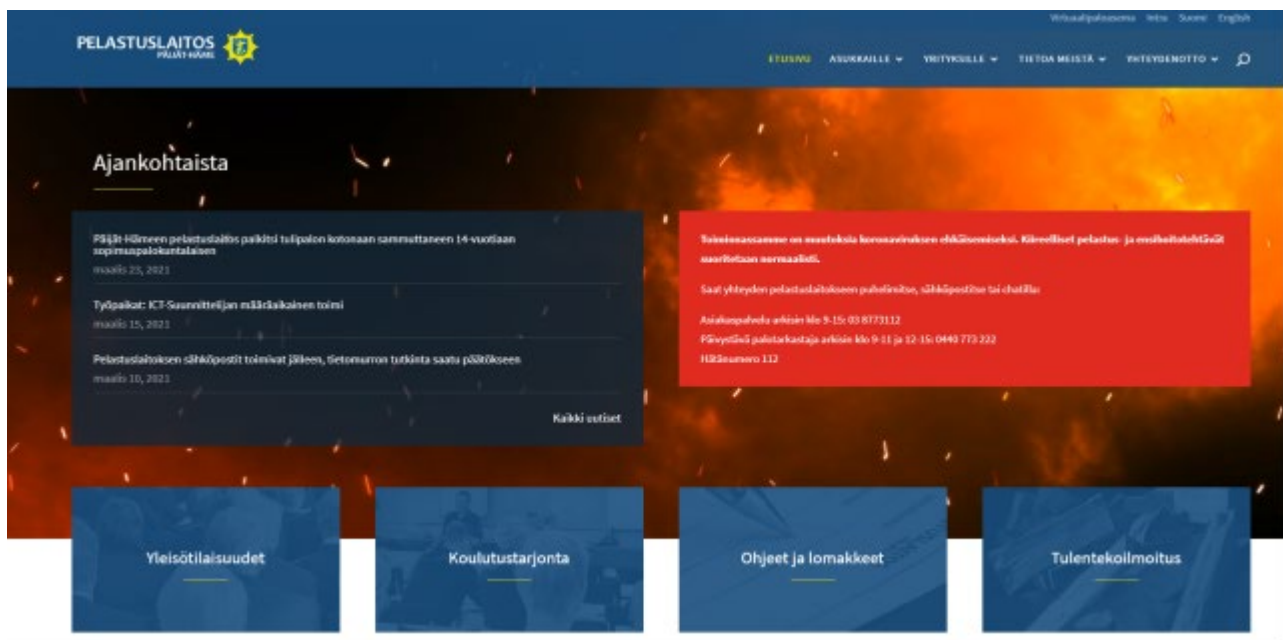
Virtuaalipalvelu Intra Suomi English

PELASTUSLAITOS PÄIJÄT-HÄME

ETUSIVU ASUKKAILLE YRITYKSILLE TIETOA MEISTÄ YHTEYDENOTTO

Ajankohtaista

Päijät-Hämeen pelastuslaitos palkitsi tulipalon kotonaan sammuttaneen 14-vuotiaan sopimuspalokuntalaisen
maalis 25, 2021

Työpaikat: ICT-Suunnittelijan määräaikainen toimi
maalis 15, 2021

Pelastuslaitoksen sähköpostit toimivat jälleen, tietomurron tutkinta saatu päätökseen
maalis 10, 2021

Kaikki uutiset

Toiminnassamme on muutoksia koronaviruksen ehkäisemiseksi. Kiireelliset pelastus- ja ensihoitotehtävät hoidetaan normaalisti.

Saat yhteyden pelastuslaitokseen puhelimitse, sähköpostitse tai chatilla:

Asiakaspalvelu arkisin klo 9-15: 03 8773112
Päivystävä palotarkastaja arkisin klo 9-11 ja 12-15: 0440 773 222
Hätänumero 112

Yleisötilaisuudet

Koulutustarjonta

Ohjeet ja lomakkeet

Tulentekoilmoitus